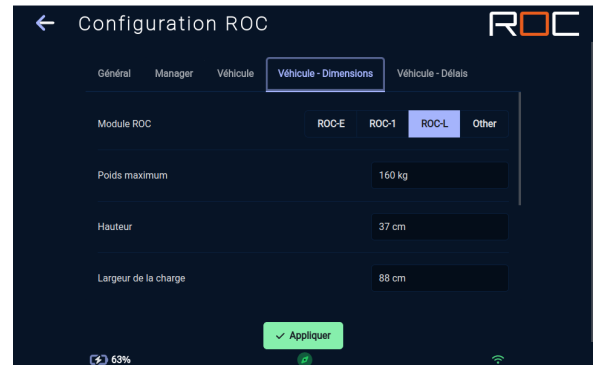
Configuration ROC

ROC

Général Manager Véhicule Véhicule - Dimensions Véhicule - Délais

Module ROC ROC-E ROC-1 ROC-L Other

Poids maximum 160 kg

Hauteur 37 cm

Largeur de la charge 88 cm

Appliquer

63%